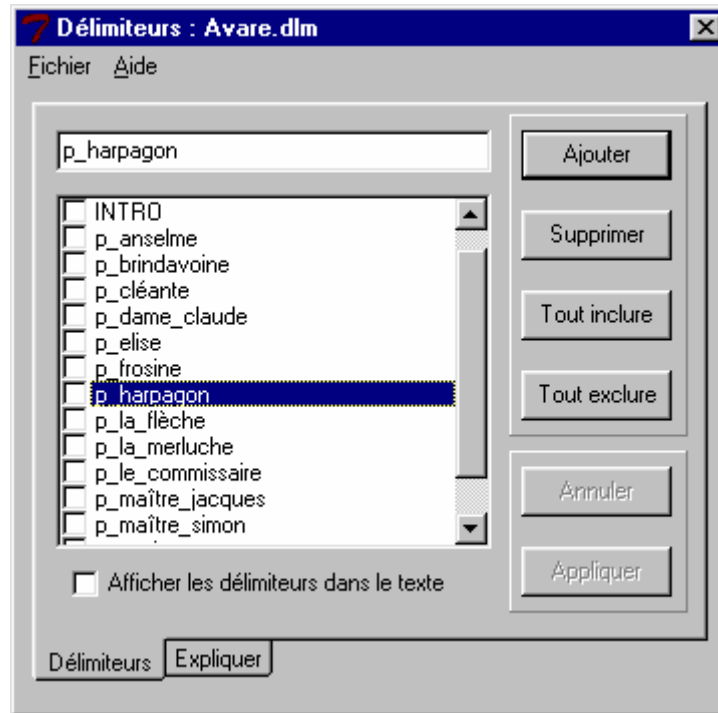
Délimiteurs : Avare.dlm

Fichier Aide

p_harpagon

INTRO
p_anselme
p_brindavoine
p_cléante
p_dame_claude
p_elise
p_frosine
p_harpagon
p_la_flèche
p_la_merluche
p_le_commissaire
p_maître_jacques
p_maître_simon

Afficher les délimiteurs dans le texte

Ajouter
Supprimer
Tout inclure
Tout exclure
Annuler
Appliquer

Délimiteurs
Expliquer